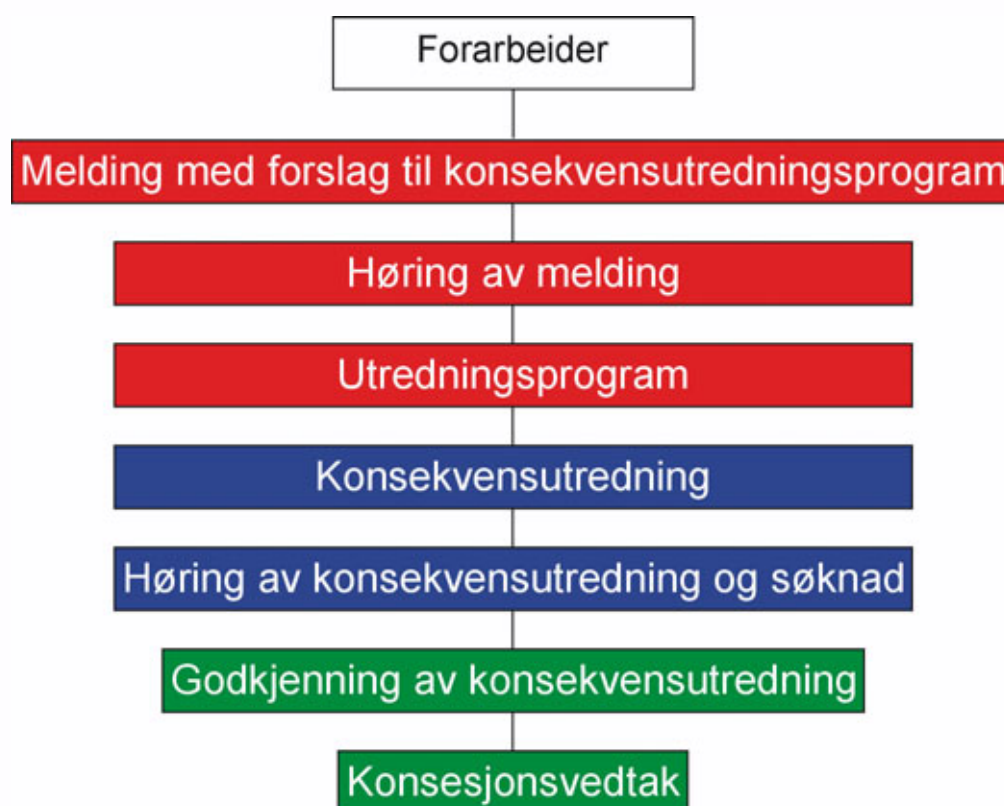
Forarbeider

Melding med forslag til konsekvensutredningsprogram

Høring av melding

Utredningsprogram

Konsekvensutredning

Høring av konsekvensutredning og søknad

Godkjenning av konsekvensutredning

Konsesjonsvedtak